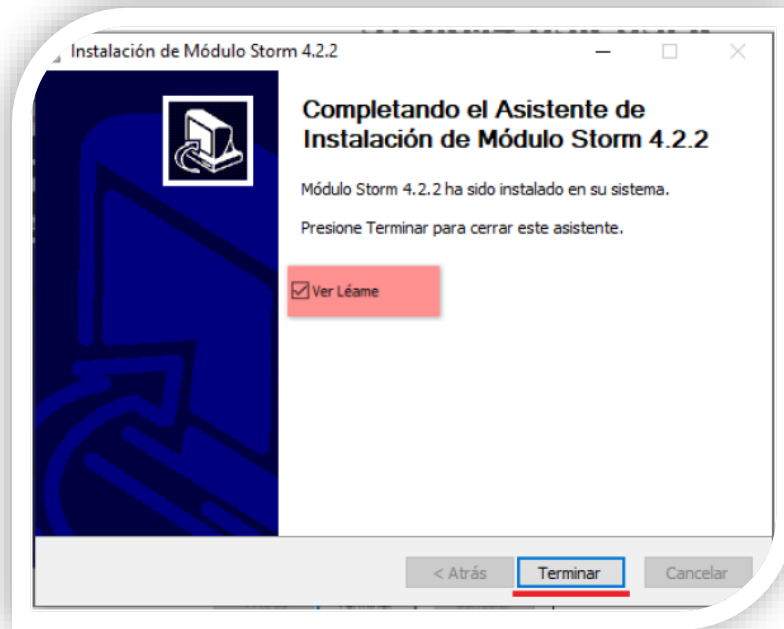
Instalación de Módulo Storm 4.2.2

Completando el Asistente de Instalación de Módulo Storm 4.2.2

Módulo Storm 4.2.2 ha sido instalado en su sistema.

Presione Terminar para cerrar este asistente.

Ver Léame

< Atrás
Terminar
Cancelar